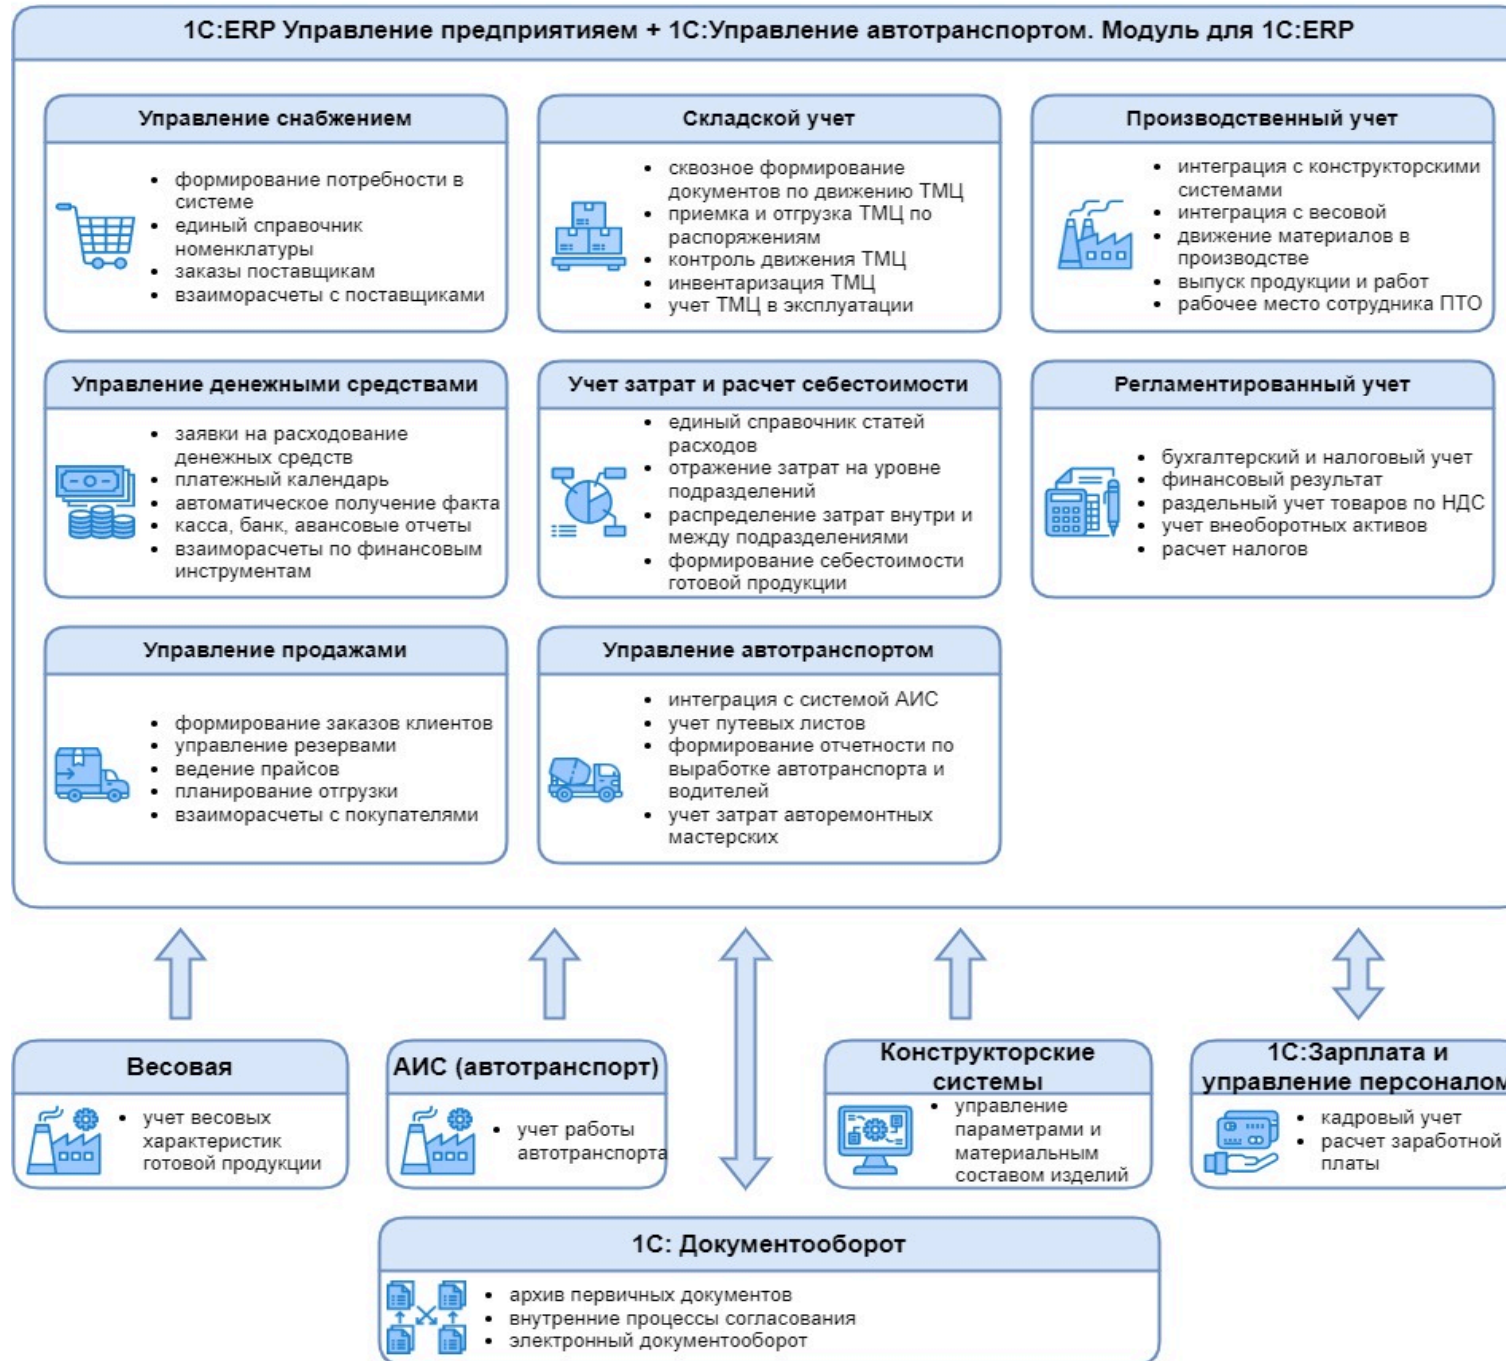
1С:ERP Управление предприятием + 1С:Управление автотранспортом. Модуль для 1С:ERP

Управление снабжением
- формирование потребности в системе
- единый справочник номенклатуры
- заказы поставщикам
- взаиморасчеты с поставщиками

Складской учет
- сквозное формирование документов по движению ТМЦ
- приемка и отгрузка ТМЦ по распоряжениям
- контроль движения ТМЦ
- инвентаризация ТМЦ
- учет ТМЦ в эксплуатации

Производственный учет
- интеграция с конструкторскими системами
- интеграция с весовой
- движение материалов в производстве
- выпуск продукции и работ
- рабочее место сотрудника ПТО

Управление денежными средствами
- заявки на расходование денежных средств
- платежный календарь
- автоматическое получение факта
- касса, банк, авансовые отчеты
- взаиморасчеты по финансовым инструментам

Учет затрат и расчет себестоимости
- единый справочник статей расходов
- отражение затрат на уровне подразделений
- распределение затрат внутри и между подразделениями
- формирование себестоимости готовой продукции

Регламентированный учет
- бухгалтерский и налоговый учет
- финансовый результат
- раздельный учет товаров по НДС
- учет внеоборотных активов
- расчет налогов

Управление продажами
- формирование заказов клиентов
- управление резервами
- ведение прайсов
- планирование отгрузки
- взаиморасчеты с покупателями

Управление автотранспортом
- интеграция с системой АИС
- учет путевых листов
- формирование отчетности по выработке автотранспорта и водителей
- учет затрат авторемонтных мастерских

Весовая
- учет весовых характеристик готовой продукции

АИС (автотранспорт)
- учет работы автотранспорта

Конструкторские системы
- управление параметрами и материальным составом изделий

1С:Зарплата и управление персонало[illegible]
- кадровый учет
- расчет заработной платы

1С: Документооборот
- архив первичных документов
- внутренние процессы согласования
- электронный документооборот